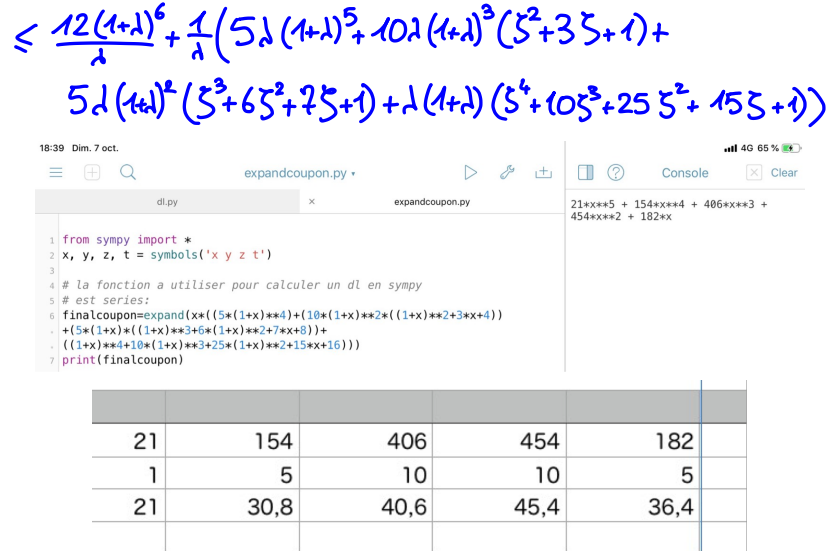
$\leq \frac{12(1+\lambda)^6}{\lambda} + \frac{1}{\lambda}\left(5\lambda(1+\lambda)^5 + 10\lambda(1+\lambda)^3(\zeta^2+3\zeta+1) + 5\lambda(1+\lambda)^2(\zeta^3+6\zeta^2+7\zeta+1) + \lambda(1+\lambda)(\zeta^4+10\zeta^3+25\zeta^2+15\zeta+1)\right)$

18:39 Dim. 7 oct.

4G 65 %

expandcoupon.py

Console

Clear

dl.py

×

expandcoupon.py

1 from sympy import *
2 x, y, z, t = symbols('x y z t')
3
4 # la fonction a utiliser pour calculer un dl en sympy
5 # est series:
6 finalcoupon=expand(x*((5*(1+x)**4)+(10*(1+x)**2*((1+x)**2+3*x+4))
+(5*(1+x)*((1+x)**3+6*(1+x)**2+7*x+8))+
((1+x)**4+10*(1+x)**3+25*(1+x)**2+15*x+16)))
7 print(finalcoupon)

21*x**5 + 154*x**4 + 406*x**3 + 454*x**2 + 182*x

| | | | | |
|---|---|---|---|---|
| 21 | 154 | 406 | 454 | 182 |
| 1 | 5 | 10 | 10 | 5 |
| 21 | 30,8 | 40,6 | 45,4 | 36,4 |